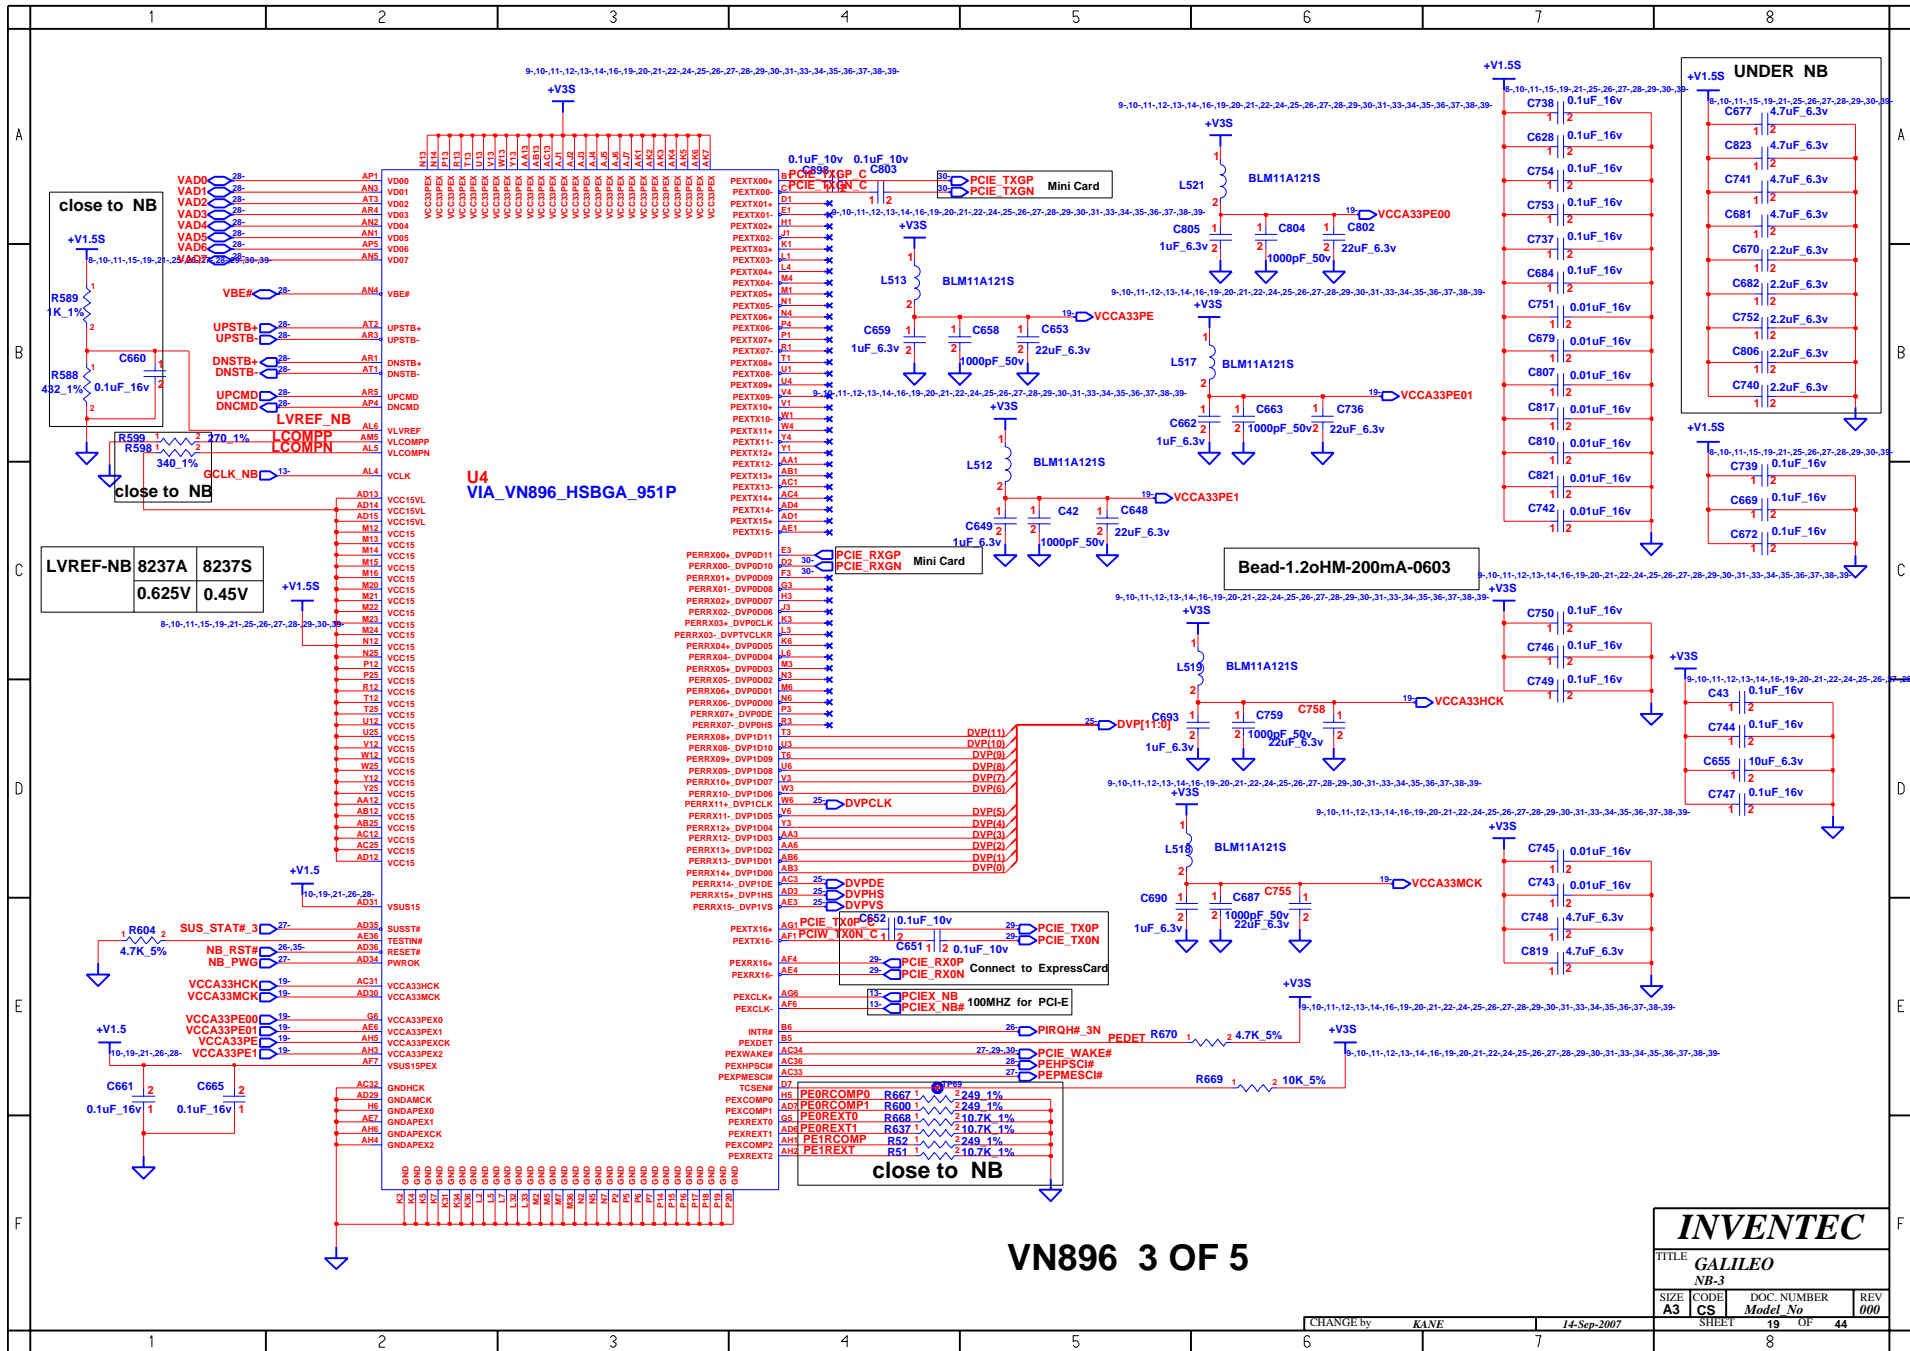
1 2 3 4 5 6 7 8

A B C D E F

UNDER NB

close to NB

+V1.5S

+V3S

U4
VIA_VN896_HSBGA_951P

LVREF_NB
LCOMPP
LCOMPN
GCLK_NB

close to NB

| LVREF-NB | 8237A | 8237S |
|---|---|---|
| | 0.625V | 0.45V |

VAD0
VAD1
VAD2
VAD3
VAD4
VAD5
VAD6
VAD7

VBE#
UPSTB+
UPSTB-
DNSTB+
DNSTB-
UPCMD
DNCMD

R589 1K_1%
R588 432_1%
C660 0.1uF_16v
R599 270_1%
R598 340_1%

PCIE_TXGP
PCIE_TXGN
Mini Card

PCIE_RXGP
PCIE_RXGN
Mini Card

L521 BLM11A121S
C805 1uF_6.3v
C804 1000pF_50v
C802 22uF_6.3v
VCCA33PE00

L513 BLM11A121S
C659 1uF_6.3v
C658 1000pF_50v
C653 22uF_6.3v
VCCA33PE

L517 BLM11A121S
C662 1uF_6.3v
C663 1000pF_50v
C736 22uF_6.3v
VCCA33PE01

L512 BLM11A121S
C649 1uF_6.3v
C42 1000pF_50v
C648 22uF_6.3v
VCCA33PE1

Bead-1.2oHM-200mA-0603

L519 BLM11A121S
C693 1uF_6.3v
C759 1000pF_50v
C758 22uF_6.3v
VCCA33HCK

L518 BLM11A121S
C690 1uF_6.3v
C687 1000pF_50v
C755 22uF_6.3v
VCCA33MCK

C738 0.1uF_16v
C628 0.1uF_16v
C754 0.1uF_16v
C753 0.1uF_16v
C737 0.1uF_16v
C684 0.1uF_16v
C751 0.01uF_16v
C679 0.01uF_16v
C807 0.01uF_16v
C817 0.01uF_16v
C810 0.01uF_16v
C821 0.01uF_16v
C742 0.01uF_16v

C677 4.7uF_6.3v
C823 4.7uF_6.3v
C741 4.7uF_6.3v
C681 4.7uF_6.3v
C670 2.2uF_6.3v
C682 2.2uF_6.3v
C752 2.2uF_6.3v
C806 2.2uF_6.3v
C740 2.2uF_6.3v

C739 0.1uF_16v
C669 0.1uF_16v
C672 0.1uF_16v

C750 0.1uF_16v
C746 0.1uF_16v
C749 0.1uF_16v

C43 0.1uF_16v
C744 0.1uF_16v
C655 10uF_6.3v
C747 0.1uF_16v

C745 0.01uF_16v
C743 0.01uF_16v
C748 4.7uF_6.3v
C819 4.7uF_6.3v

DVP[11:0]
DVPCLK
DVPDE
DVPHS
DVPVS

PCIE_TXOP
PCIW_TXON
C652 0.1uF_10v
C651 0.1uF_10v
PCIE_TXOP
PCIE_TXON
PCIE_RXOP
PCIE_RXON
Connect to ExpressCard

PCIEX_NB
PCIEX_NB#
100MHZ for PCI-E

PIRQH#_3N
PEDET R670 4.7K_5%
PCIE_WAKE#
PEHPSCI#
PEPMESCI#
R669 10K_5%

PE0RCOMP0 R667 249_1%
PE0RCOMP1 R600 249_1%
PE0REXT0 R668 10.7K_1%
PE0REXT1 R637 10.7K_1%
PE1RCOMP R52 249_1%
PE1REXT R51 10.7K_1%
close to NB

R604 4.7K_5%
SUS_STAT#_3
NB_RST#
NB_PWG

VCCA33HCK
VCCA33MCK
VCCA33PE00
VCCA33PE01
VCCA33PE
VCCA33PE1

+V1.5
C661 0.1uF_16v
C665 0.1uF_16v

VN896 3 OF 5

INVENTEC
TITLE GALILEO
NB-3
SIZE A3 CODE CS DOC. NUMBER Model_No REV 000
CHANGE by KANE 14-Sep-2007 SHEET 19 OF 44